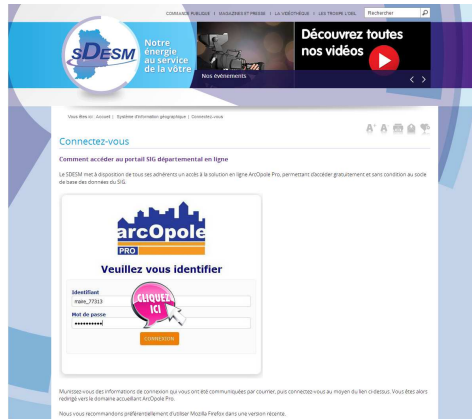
COMMANDE PUBLIQUE | MAGAZINES ET PRESSE | LA VIDÉOTHÈQUE | LES TROMPE L'OEIL Rechercher

SDESM

Notre énergie au service de la vôtre

Nos événements

Découvrez toutes nos vidéos

Vous êtes ici : Accueil | Système d'information géographique | Connectez-vous

Connectez-vous

Comment accéder au portail SIG départemental en ligne

Le SDESM met à disposition de tous ses adhérents un accès à la solution en ligne ArcOpole Pro, permettant d'accéder gratuitement et sans condition au socle de base des données du SIG.

arcOpole PRO

Veuillez vous identifier

Identifiant
mairie_77313

CLIQUEZ ICI

Mot de passe
••••••••••

CONNEXION

Munissez-vous des informations de connexion qui vous ont été communiquées par courrier, puis connectez-vous au moyen du lien ci-dessus. Vous êtes alors redirigé vers le domaine accueillant ArcOpole Pro.

Nous vous recommandons préférentiellement d'utiliser Mozilla Firefox dans une version récente.